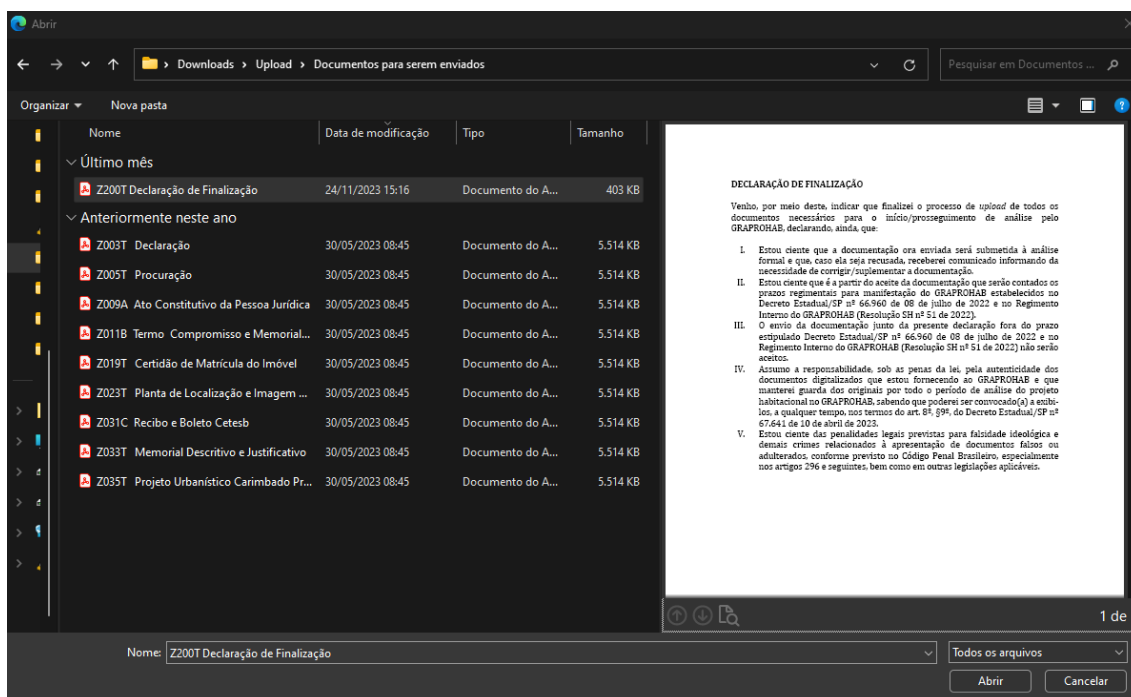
Abrir

Downloads › Upload › Documentos para serem enviados

Pesquisar em Documentos ...

Organizar ▾ Nova pasta

| Nome | Data de modificação | Tipo | Tamanho |
|---|---|---|---|
| Último mês | | | |
| Z200T Declaração de Finalização | 24/11/2023 15:16 | Documento do A... | 403 KB |
| Anteriormente neste ano | | | |
| Z003T Declaração | 30/05/2023 08:45 | Documento do A... | 5.514 KB |
| Z005T Procuração | 30/05/2023 08:45 | Documento do A... | 5.514 KB |
| Z009A Ato Constitutivo da Pessoa Jurídica | 30/05/2023 08:45 | Documento do A... | 5.514 KB |
| Z011B Termo Compromisso e Memorial... | 30/05/2023 08:45 | Documento do A... | 5.514 KB |
| Z019T Certidão de Matrícula do Imóvel | 30/05/2023 08:45 | Documento do A... | 5.514 KB |
| Z023T Planta de Localização e Imagem ... | 30/05/2023 08:45 | Documento do A... | 5.514 KB |
| Z031C Recibo e Boleto Cetesb | 30/05/2023 08:45 | Documento do A... | 5.514 KB |
| Z033T Memorial Descritivo e Justificativo | 30/05/2023 08:45 | Documento do A... | 5.514 KB |
| Z035T Projeto Urbanístico Carimbado Pr... | 30/05/2023 08:45 | Documento do A... | 5.514 KB |

DECLARAÇÃO DE FINALIZAÇÃO

Venho, por meio deste, indicar que finalizei o processo de upload de todos os documentos necessários para o início/prosseguimento de análise pelo GRAPROHAB, declarando, ainda, que:

I. Estou ciente que a documentação ora enviada será submetida à análise formal e que, caso ela seja recusada, receberei comunicado informando da necessidade de corrigir/suplementar a documentação.
II. Estou ciente que é a partir do aceite da documentação que serão contados os prazos regimentais para manifestação do GRAPROHAB estabelecidos no Decreto Estadual/SP nº 66.960 de 08 de julho de 2022 e no Regimento Interno do GRAPROHAB (Resolução SH nº 51 de 2022).
III. O envio da documentação junto da presente declaração fora do prazo estipulado Decreto Estadual/SP nº 66.960 de 08 de julho de 2022 e no Regimento Interno do GRAPROHAB (Resolução SH nº 51 de 2022) não serão aceitos.
IV. Assumo a responsabilidade, sob as penas da lei, pela autenticidade dos documentos digitalizados que estou fornecendo ao GRAPROHAB e que manterei guarda dos originais por todo o período de análise do projeto habitacional no GRAPROHAB, sabendo que poderei ser convocado(a) a exibi-los, a qualquer tempo, nos termos do art. 8º, §9º, do Decreto Estadual/SP nº 67.641 de 10 de abril de 2023.
V. Estou ciente das penalidades legais previstas para falsidade ideológica e demais crimes relacionados à apresentação de documentos falsos ou adulterados, conforme previsto no Código Penal Brasileiro, especialmente nos artigos 296 e seguintes, bem como em outras legislações aplicáveis.

1 de

Nome: Z200T Declaração de Finalização

Todos os arquivos

Abrir Cancelar